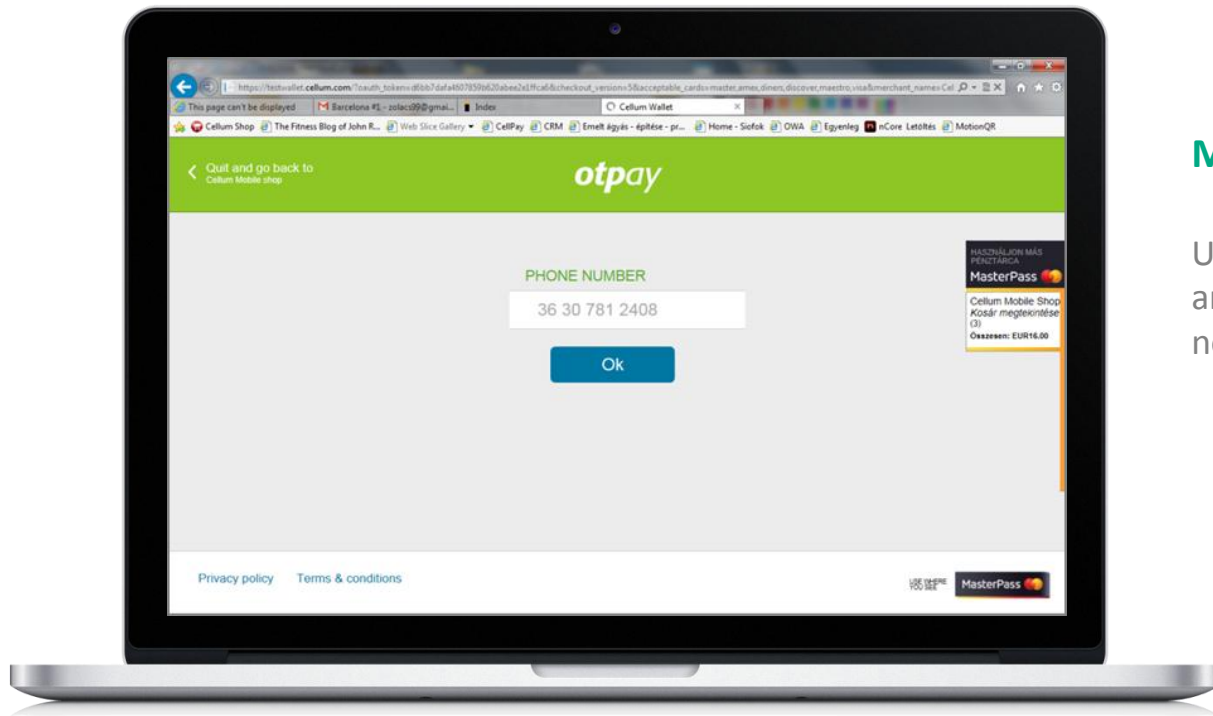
https://testwallet.cellum.com/?oauth_token=d6bb7dafa4607859b620abea2e1ffca6&checkout_version=5&acceptable_cards=master,amex,diners,discover,maestro,visa&merchant_name=Cel

This page can't be displayed
Barcelona #1 - zolacs09@gmai...
Index
Cellum Wallet

Cellum Shop
The Fitness Blog of John R...
Web Slice Gallery
CellPay
CRM
Emelt ágyás - építése - pr...
Home - Siofok
OWA
Egyenleg
nCore Letöltés
MotionQR

Quit and go back to
Cellum Mobile shop

otpay

PHONE NUMBER

36 30 781 2408

Ok

HASZNÁLJON MÁS PÉNZTÁRCA
MasterPass
Cellum Mobile Shop
Kosár megtekintése
(3)
Összesen: EUR16.00

Privacy policy
Terms & conditions

USE WHERE YOU SEE
MasterPass

M

U
ar
ne